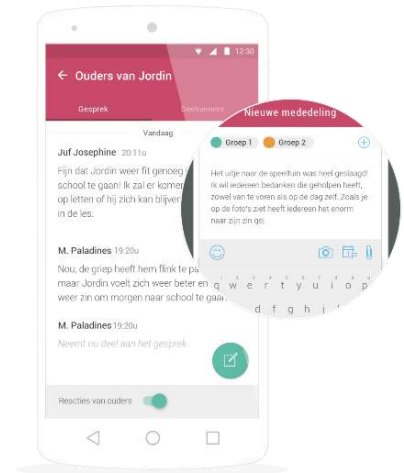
12:30

← Ouders van Jordin

Gesprek

Deelnemers

Vandaag

Juf Josephine 20:11u

Fijn dat Jordin weer fit genoeg school te gaan! Ik zal er komer op letten of hij zich kan blijven in de les.

M. Paladines 19:20u

Nou, de griep heeft hem flink te pa maar Jordin voelt zich weer beter en weer zin om morgen naar school te gaan

M. Paladines 19:20u

Neemt nu deel aan het gesprek

Reacties van ouders

Nieuwe mededeling

Groep 1

Groep 2

Het uitje naar de speeltuin was heel geslaagd! Ik wil iedereen bedanken die geholpen heeft, zowel van te voren als op de dag zelf. Zoals je op de foto's ziet heeft iedereen het enorm naar zijn zin ge.

q w e r t y u i o p

a s d f g h j k l